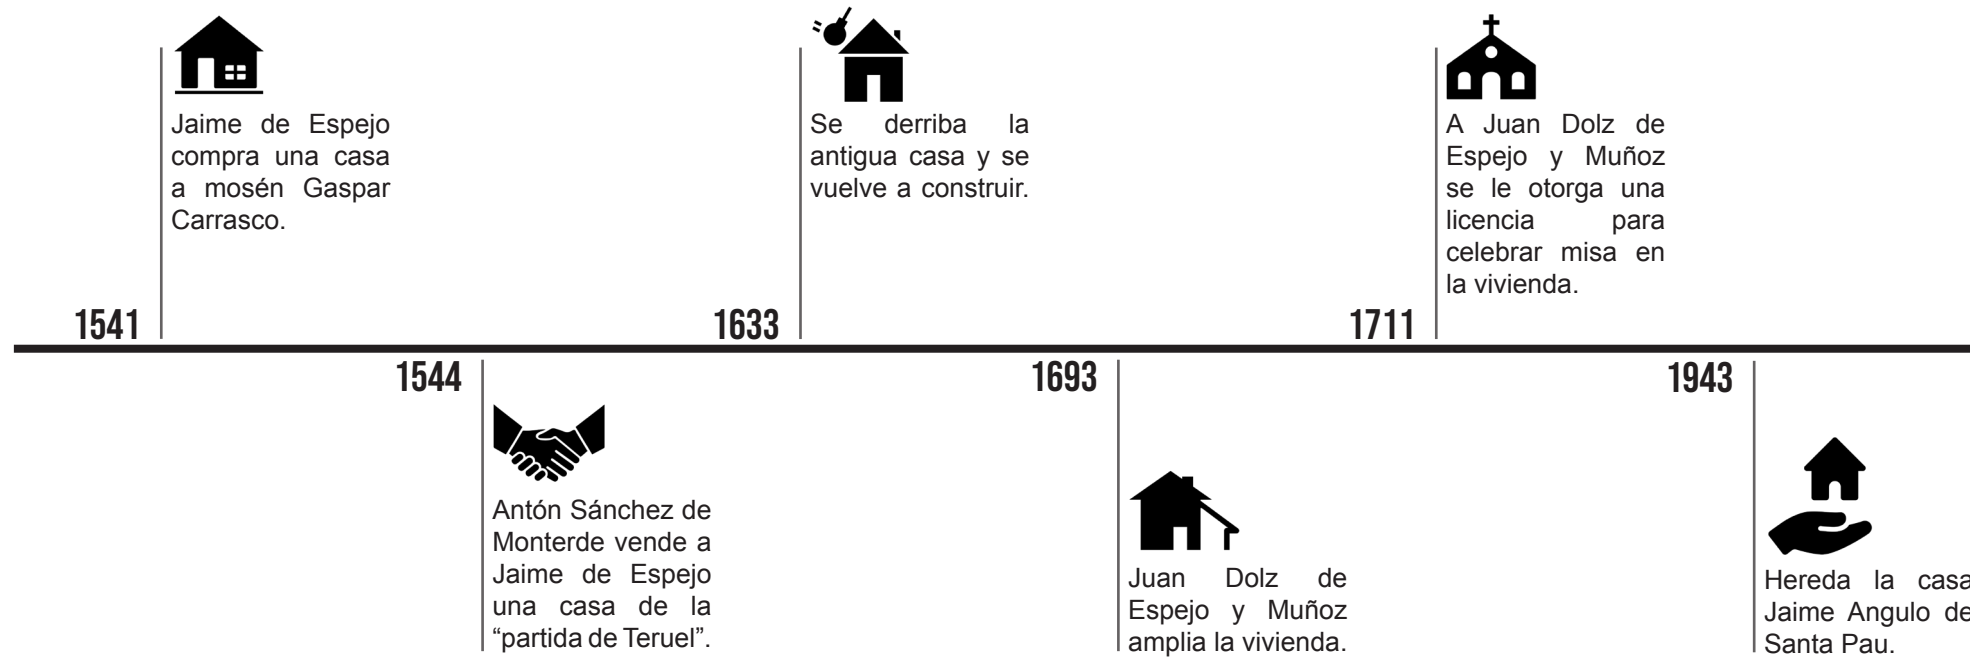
Jaime de Espejo compra una casa a mosén Gaspar Carrasco.

1541

Se derriba la antigua casa y se vuelve a construir.

1633

A Juan Dolz de Espejo y Muñoz se le otorga una licencia para celebrar misa en la vivienda.

1711

1544

Antón Sánchez de Monterde vende a Jaime de Espejo una casa de la “partida de Teruel”.

1693

Juan Dolz de Espejo y Muñoz amplia la vivienda.

1943

Hereda la casa Jaime Angulo de Santa Pau.